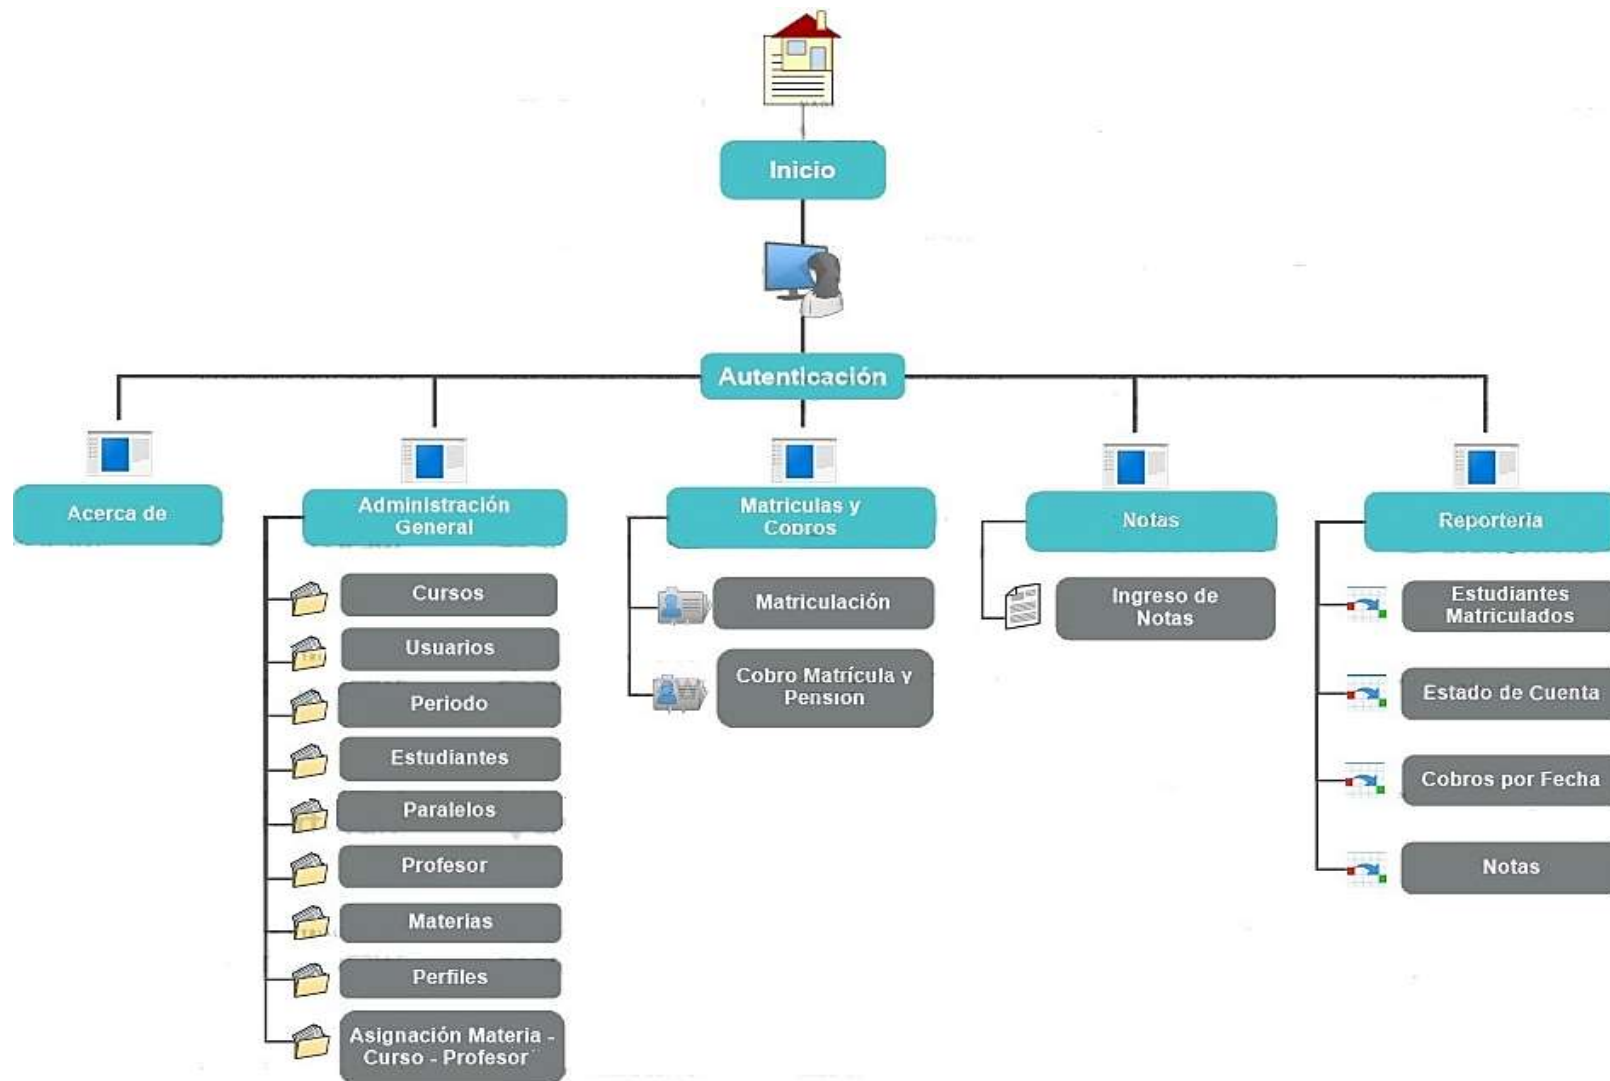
Inicio

Autenticación

Acerca de

Administración General

Cursos

Usuarios

Periodo

Estudiantes

Paralelos

Profesor

Materias

Perfiles

Asignación Materia - Curso - Profesor

Matriculas y Cobros

Matriculación

Cobro Matrícula y Pension

Notas

Ingreso de Notas

Reportería

Estudiantes Matriculados

Estado de Cuenta

Cobros por Fecha

Notas